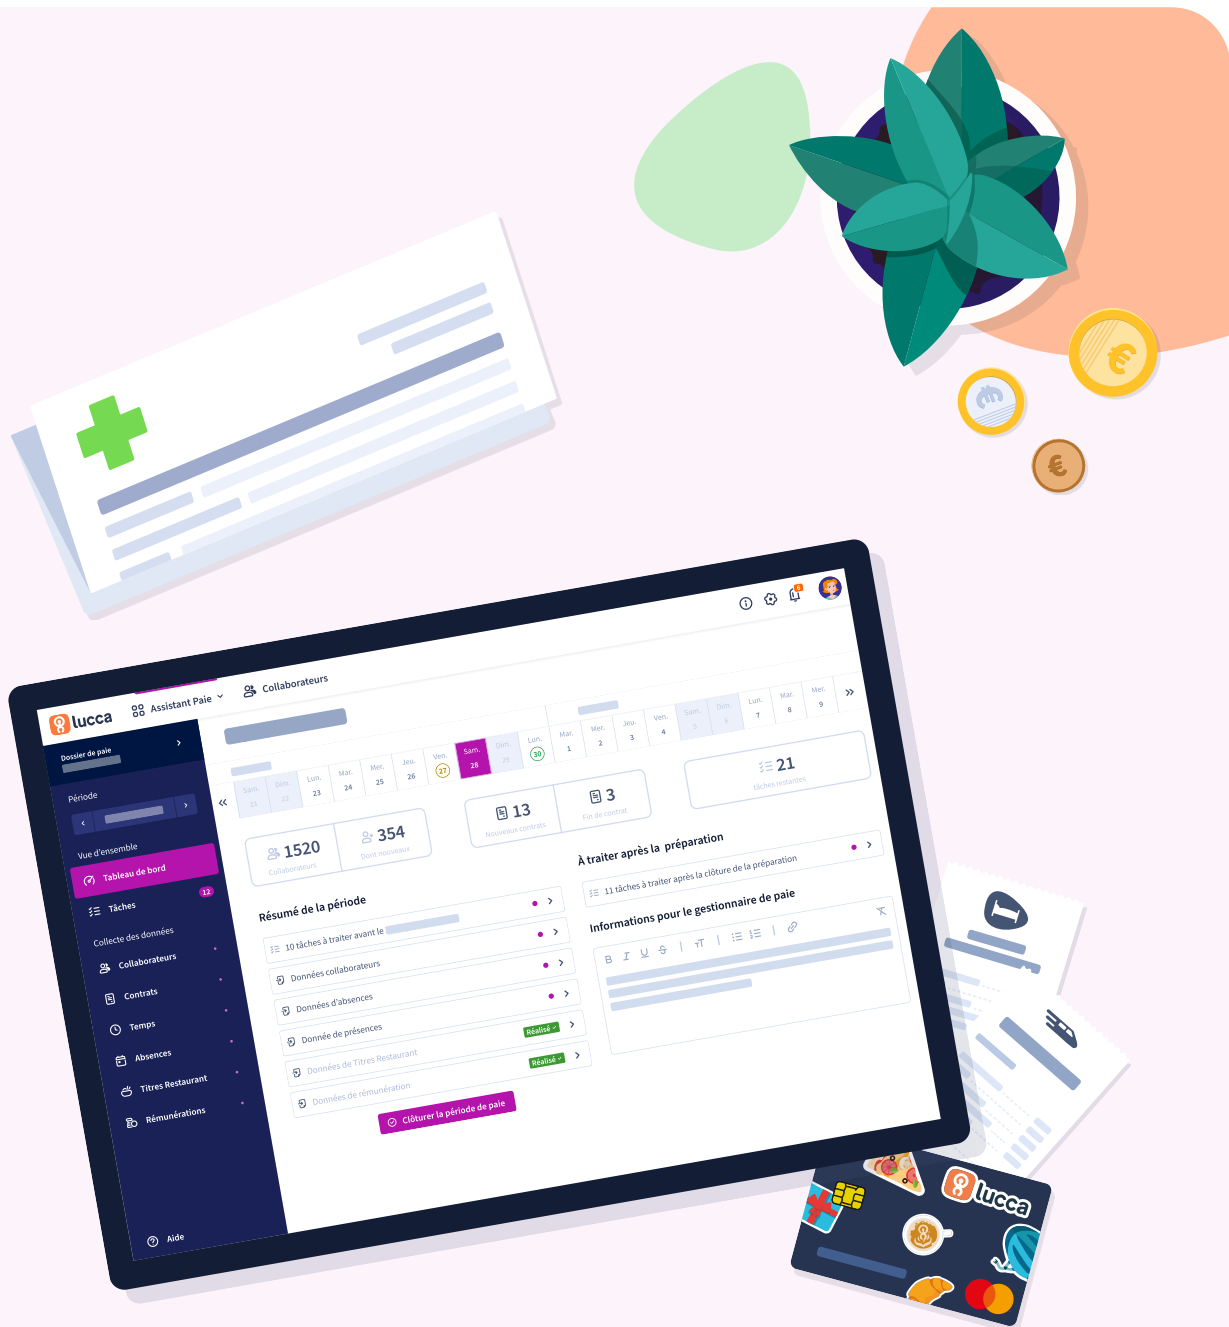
lucca

Assistant Paie

Collaborateurs

Dossier de paie

Période

Vue d'ensemble

Tableau de bord

Tâches 12

Collecte des données

Collaborateurs

Contrats

Temps

Absences

Titres Restaurant

Rémunérations

Aide

Sam. 21 Dim. 22 Lun. 23 Mar. 24 Mer. 25 Jeu. 26 Ven. 27 Sam. 28 Dim. 29 Lun. 30 Mar. 1 Mer. 2 Jeu. 3 Ven. 4 Sam. 5 Dim. 6 Lun. 7 Mar. 8 Mer. 9

1520 Collaborateurs

354 Dont nouveaux

13 Nouveaux contrats

3 Fin de contrat

21 tâches restantes

Résumé de la période

10 tâches à traiter avant le

Données collaborateurs

Données d'absences

Donnée de présences

Données de Titres Restaurant Réalisé

Données de rémunération Réalisé

Clôturer la période de paie

À traiter après la préparation

11 tâches à traiter après la clôture de la préparation

Informations pour le gestionnaire de paie

B I U S

lucca